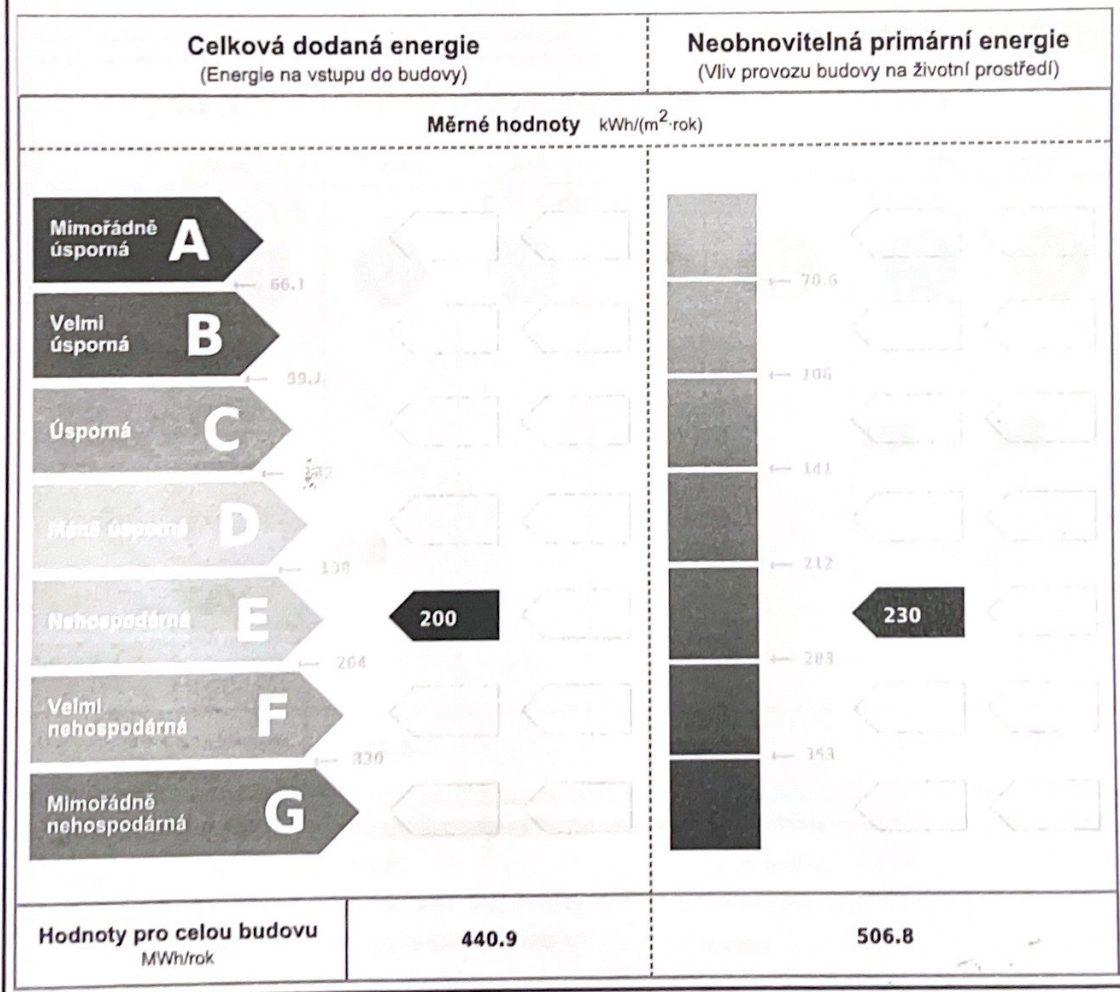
Celková dodaná energie
(Energie na vstupu do budovy)

Neobnovitelná primární energie
(Vliv provozu budovy na životní prostředí)

Měrné hodnoty kWh/(m$^2$·rok)

Mimořádně úsporná A
66.1
Velmi úsporná B
99.1
Úsporná C
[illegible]
Méně úsporná D
198
Nehospodárná E
264
Velmi nehospodárná F
330
Mimořádně nehospodárná G

200

70.6
106
141
212
283
353

230

Hodnoty pro celou budovu
MWh/rok

440.9

506.8